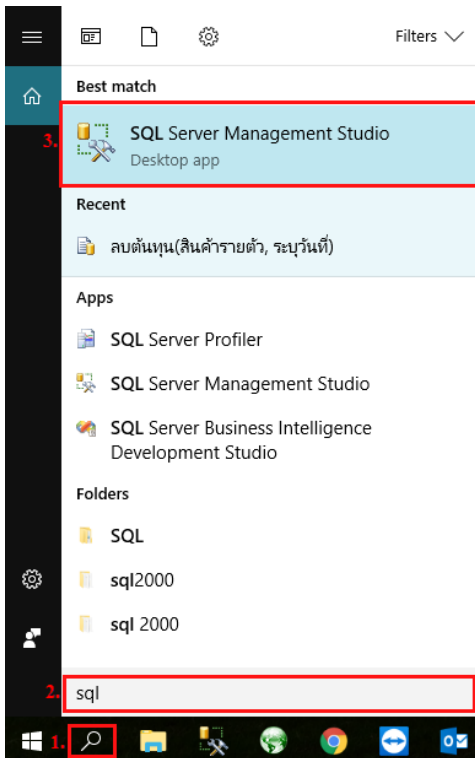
Filters

Best match

3. SQL Server Management Studio
Desktop app

Recent

ลบต้นทุน(สินค้ารายตัว, ระบุวันที่)

Apps

SQL Server Profiler

SQL Server Management Studio

SQL Server Business Intelligence Development Studio

Folders

SQL

sql2000

sql 2000

2. sql

1.